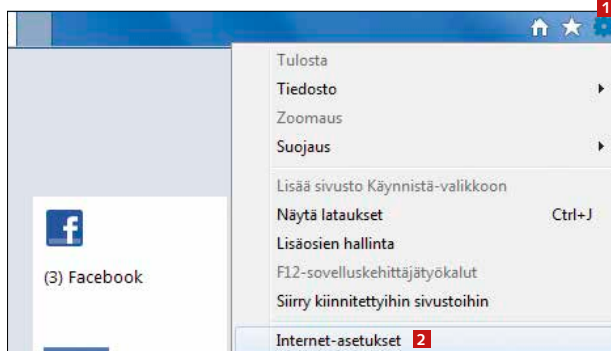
1

(3) Facebook

Tulosta
Tiedosto
Zoomaus
Suojaus
Lisää sivusto Käynnistä-valikkoon
Näytä lataukset Ctrl+J
Lisäosien hallinta
F12-sovelluskehittäjätyökalut
Siirry kiinnitettyihin sivustoihin
Internet-asetukset 2